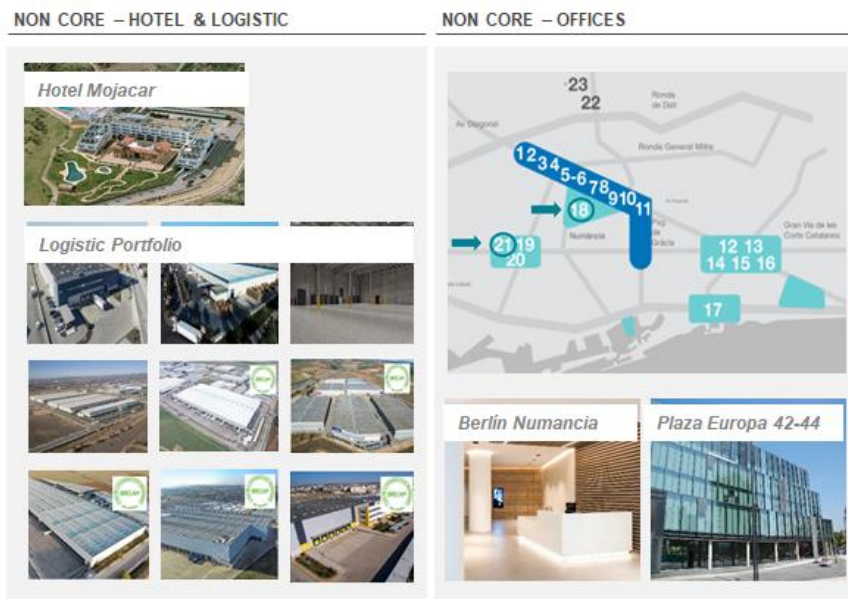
NON CORE – HOTEL & LOGISTIC

Hotel Mojacar

Logistic Portfolio

NON CORE – OFFICES

23
22
Ronda de Dalt
Av. Diagonal
Ronda General Mitre
1 2 3 4 5-6 7 8 9 10 11
18
Numància
Pg. de Gràcia
Gran Via de les Corts Catalanes
21 19
20
12 13
14 15 16
17

Berlín Numancia

Plaza Europa 42-44